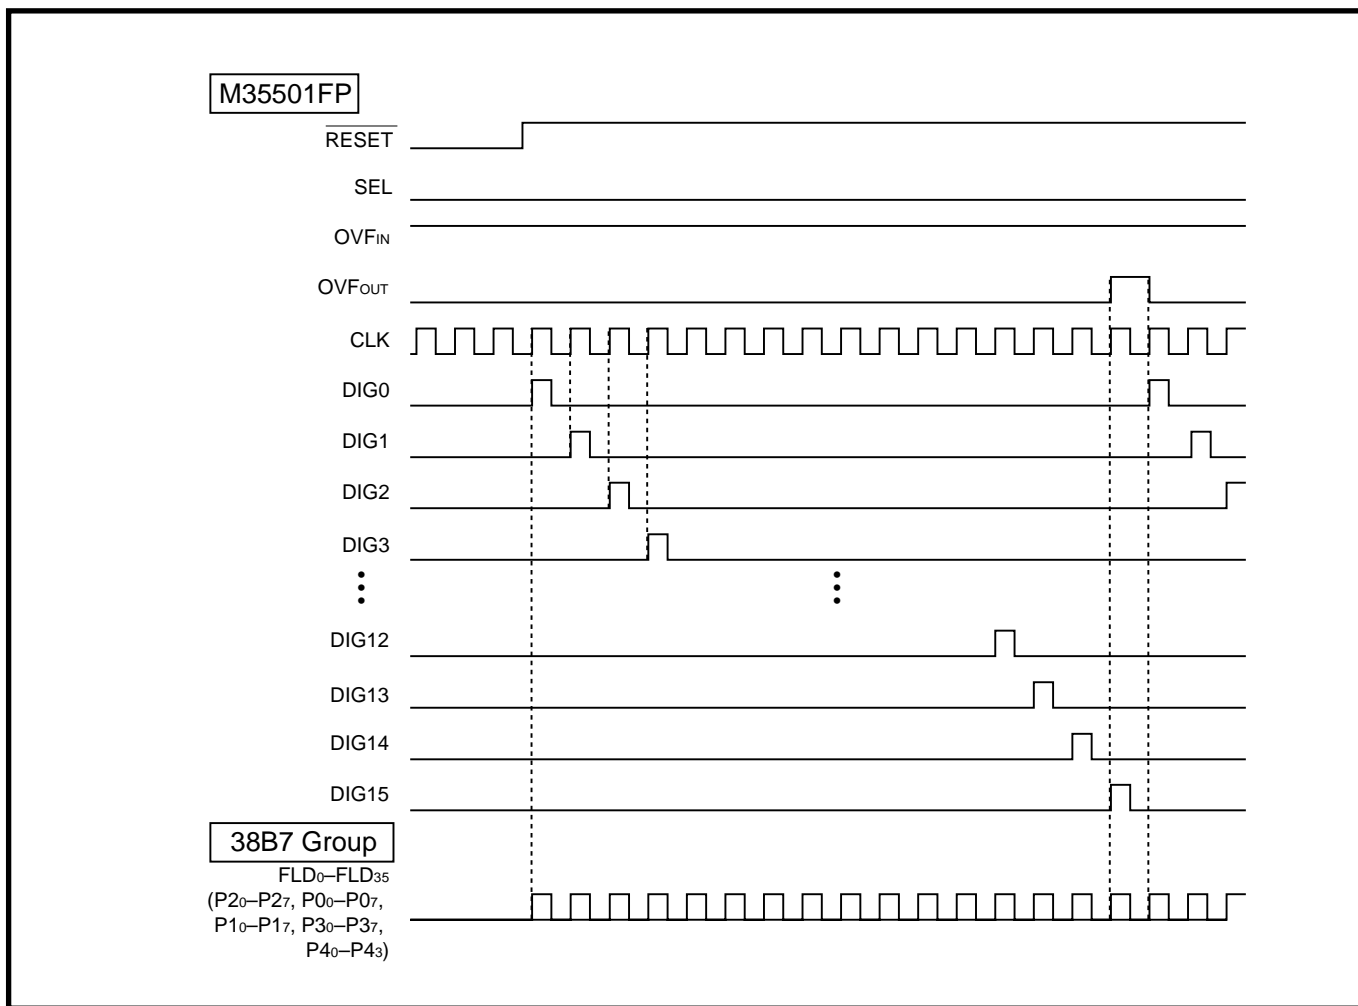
M35501FP

$\overline{RESET}$

SEL

$OVF_{IN}$

$OVF_{OUT}$

CLK

DIG0

DIG1

DIG2

DIG3

⋮

⋮

DIG12

DIG13

DIG14

DIG15

38B7 Group

$FLD_0$–$FLD_{35}$ ($P2_0$–$P2_7$, $P0_0$–$P0_7$, $P1_0$–$P1_7$, $P3_0$–$P3_7$, $P4_0$–$P4_3$)